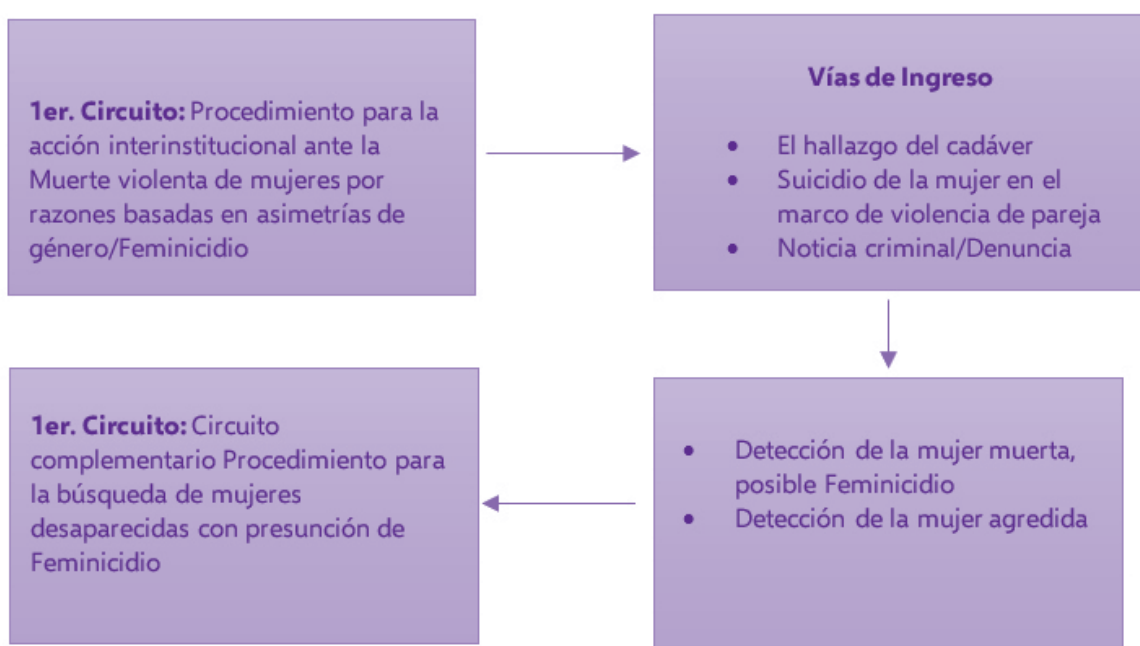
1er. Circuito: Procedimiento para la acción interinstitucional ante la Muerte violenta de mujeres por razones basadas en asimetrías de género/Feminicidio

Vías de Ingreso

- El hallazgo del cadáver
- Suicidio de la mujer en el marco de violencia de pareja
- Noticia criminal/Denuncia

- Detección de la mujer muerta, posible Feminicidio
- Detección de la mujer agredida

1er. Circuito: Circuito complementario Procedimiento para la búsqueda de mujeres desaparecidas con presunción de Feminicidio